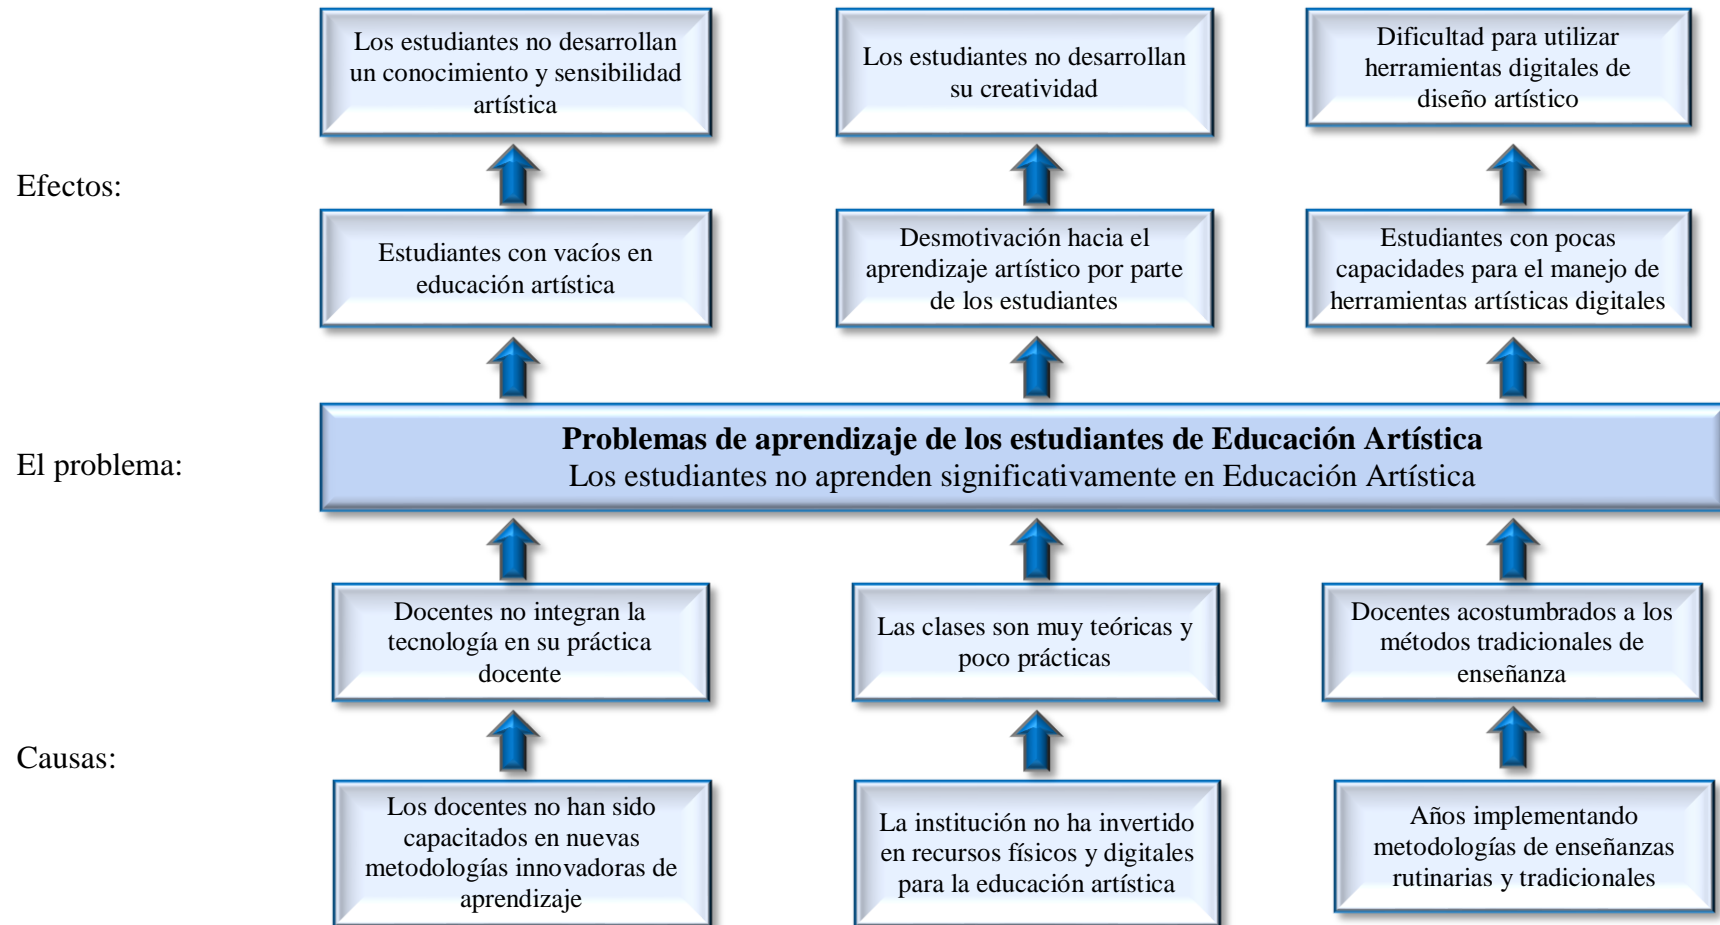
Efectos:

Los estudiantes no desarrollan un conocimiento y sensibilidad artística

Los estudiantes no desarrollan su creatividad

Dificultad para utilizar herramientas digitales de diseño artístico

Estudiantes con vacíos en educación artística

Desmotivación hacia el aprendizaje artístico por parte de los estudiantes

Estudiantes con pocas capacidades para el manejo de herramientas artísticas digitales

El problema:

**Problemas de aprendizaje de los estudiantes de Educación Artística**
Los estudiantes no aprenden significativamente en Educación Artística

Causas:

Docentes no integran la tecnología en su práctica docente

Las clases son muy teóricas y poco prácticas

Docentes acostumbrados a los métodos tradicionales de enseñanza

Los docentes no han sido capacitados en nuevas metodologías innovadoras de aprendizaje

La institución no ha invertido en recursos físicos y digitales para la educación artística

Años implementando metodologías de enseñanzas rutinarias y tradicionales